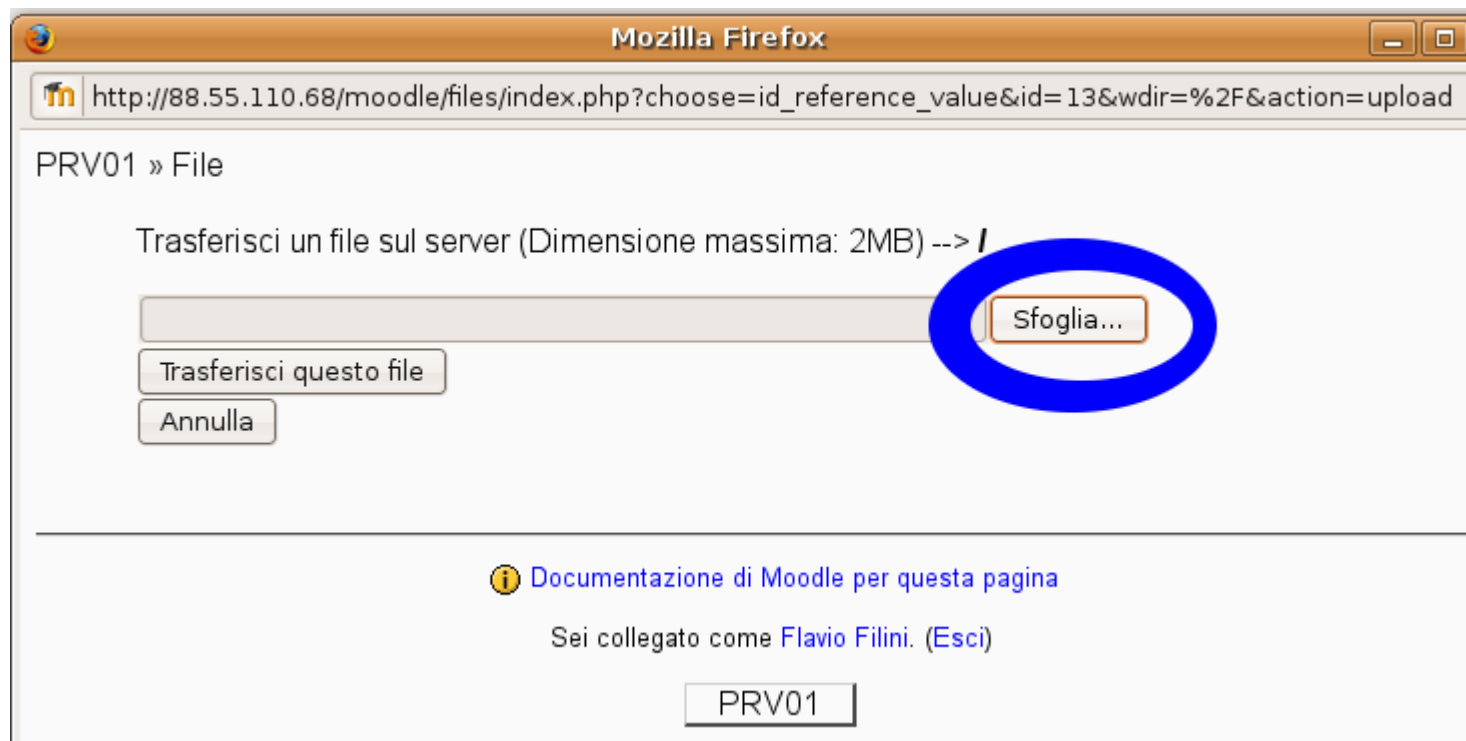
Mozilla Firefox

http://88.55.110.68/moodle/files/index.php?choose=id_reference_value&id=13&wdir=%2F&action=upload

PRV01 » File

Trasferisci un file sul server (Dimensione massima: 2MB) --> /

Sfoglia...

Trasferisci questo file

Annulla

Documentazione di Moodle per questa pagina

Sei collegato come Flavio Filini. (Esci)

PRV01